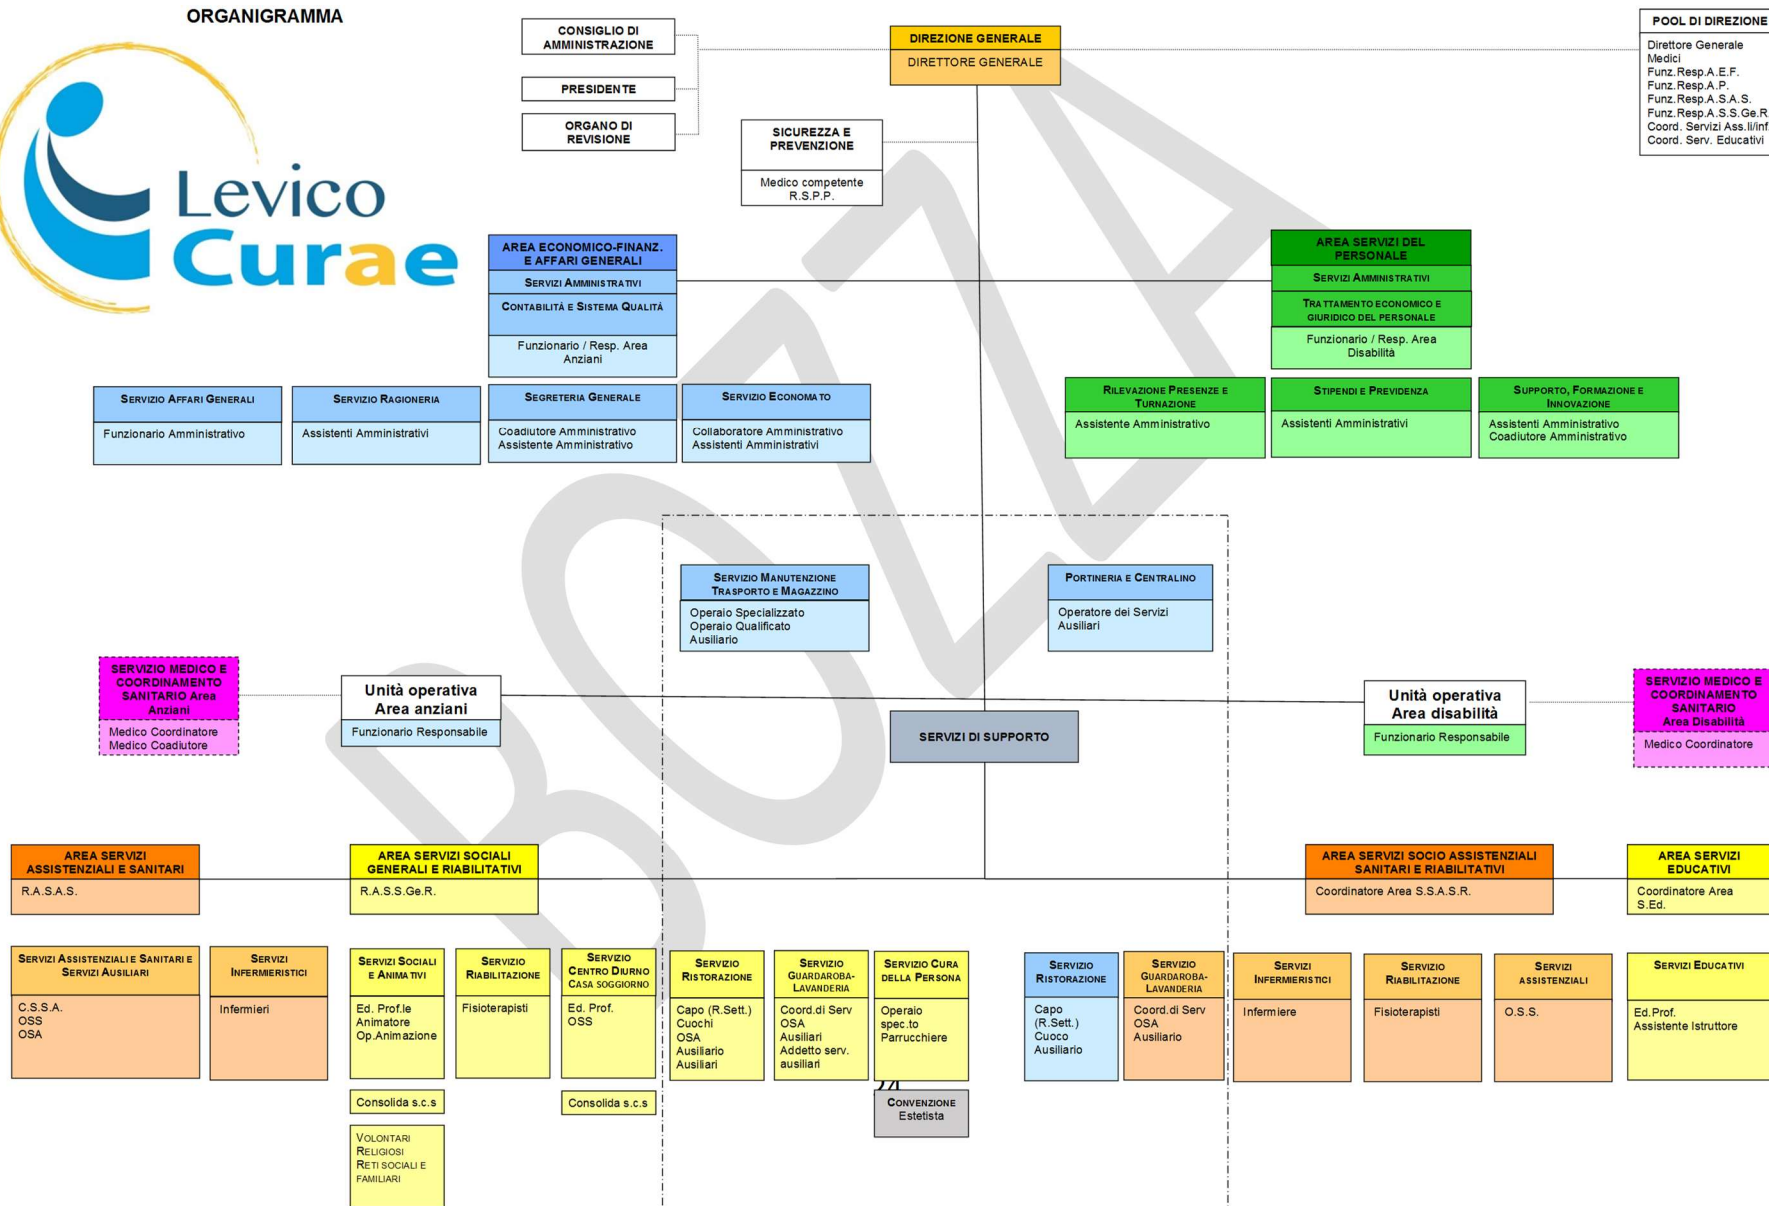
ORGANIGRAMMA

Levico Curae

CONSIGLIO DI AMMINISTRAZIONE

PRESIDENTE

ORGANO DI REVISIONE

DIREZIONE GENERALE
DIRETTORE GENERALE

SICUREZZA E PREVENZIONE
Medico competente
R.S.P.P.

POOL DI DIREZIONE
Direttore Generale
Medici
Funz.Resp.A.E.F.
Funz.Resp.A.P.
Funz.Resp.A.S.A.S.
Funz.Resp.A.S.S.Ge.R
Coord. Servizi Ass.li/inf
Coord. Serv. Educativi

AREA ECONOMICO-FINANZ. E AFFARI GENERALI
SERVIZI AMMINISTRATIVI
CONTABILITÀ E SISTEMA QUALITÀ
Funzionario / Resp. Area Anziani

AREA SERVIZI DEL PERSONALE
SERVIZI AMMINISTRATIVI
TRATTAMENTO ECONOMICO E GIURIDICO DEL PERSONALE
Funzionario / Resp. Area Disabilità

SERVIZIO AFFARI GENERALI
Funzionario Amministrativo

SERVIZIO RAGIONERIA
Assistenti Amministrativi

SEGRETERIA GENERALE
Coadiutore Amministrativo
Assistente Amministrativo

SERVIZIO ECONOMATO
Collaboratore Amministrativo
Assistenti Amministrativi

RILEVAZIONE PRESENZE E TURNAZIONE
Assistente Amministrativo

STIPENDI E PREVIDENZA
Assistenti Amministrativi

SUPPORTO, FORMAZIONE E INNOVAZIONE
Assistenti Amministrativo
Coadiutore Amministrativo

SERVIZIO MANUTENZIONE TRASPORTO E MAGAZZINO
Operaio Specializzato
Operaio Qualificato
Ausiliario

PORTINERIA E CENTRALINO
Operatore dei Servizi Ausiliari

SERVIZIO MEDICO E COORDINAMENTO SANITARIO Area Anziani
Medico Coordinatore
Medico Coadiutore

Unità operativa Area anziani
Funzionario Responsabile

SERVIZI DI SUPPORTO

Unità operativa Area disabilità
Funzionario Responsabile

SERVIZIO MEDICO E COORDINAMENTO SANITARIO Area Disabilità
Medico Coordinatore

AREA SERVIZI ASSISTENZIALI E SANITARI
R.A.S.A.S.

AREA SERVIZI SOCIALI GENERALI E RIABILITATIVI
R.A.S.S.Ge.R.

AREA SERVIZI SOCIO ASSISTENZIALI SANITARI E RIABILITATIVI
Coordinatore Area S.S.A.S.R.

AREA SERVIZI EDUCATIVI
Coordinatore Area S.Ed.

SERVIZI ASSISTENZIALI E SANITARI E SERVIZI AUSILIARI
C.S.S.A.
OSS
OSA

SERVIZI INFERMIERISTICI
Infermieri

SERVIZI SOCIALI E ANIMATIVI
Ed. Prof.le
Animatore
Op.Animazione

Consolida s.c.s

VOLONTARI
RELIGIOSI
RETI SOCIALI E FAMILIARI

SERVIZIO RIABILITAZIONE
Fisioterapisti

SERVIZIO CENTRO DIURNO CASA SOGGIORNO
Ed. Prof.
OSS

Consolida s.c.s

SERVIZIO RISTORAZIONE
Capo (R.Sett.)
Cuochi
OSA
Ausiliario
Ausiliari

SERVIZIO GUARDAROBA-LAVANDERIA
Coord.di Serv
OSA
Ausiliari
Addetto serv. ausiliari

SERVIZIO CURA DELLA PERSONA
Operaio spec.to
Parrucchiere

CONVENZIONE
Estetista

SERVIZIO RISTORAZIONE
Capo (R.Sett.)
Cuoco
Ausiliario

SERVIZIO GUARDAROBA-LAVANDERIA
Coord.di Serv
OSA
Ausiliario

SERVIZI INFERMIERISTICI
Infermiere

SERVIZIO RIABILITAZIONE
Fisioterapisti

SERVIZI ASSISTENZIALI
O.S.S.

SERVIZI EDUCATIVI
Ed.Prof.
Assistente Istruttore

BOZZA